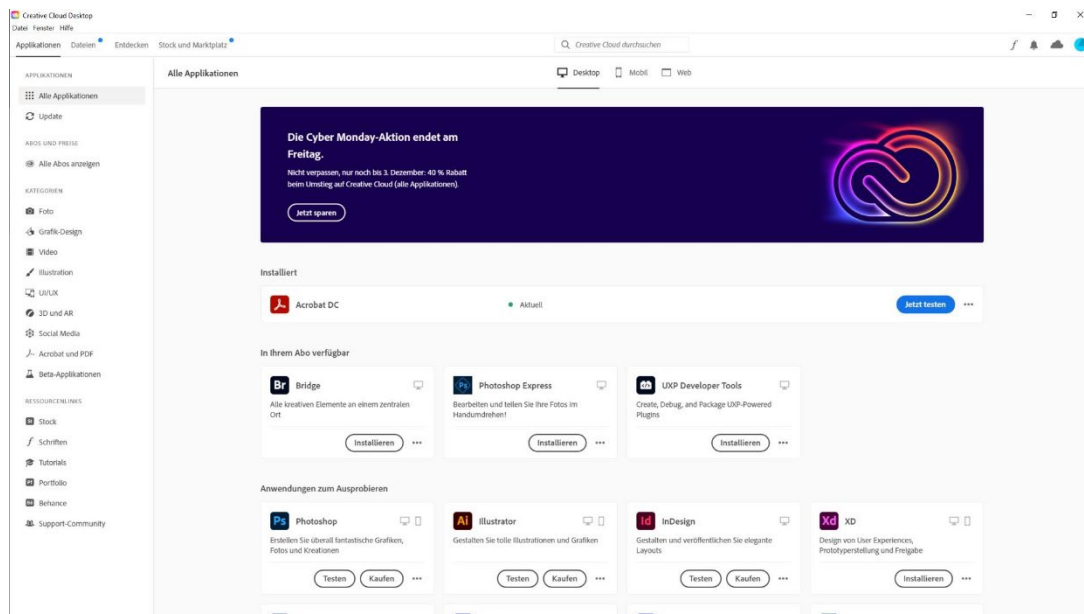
Creative Cloud Desktop
Datei Fenster Hilfe
Applikationen Dateien Entdecken Stock und Marktplatz
Creative Cloud durchsuchen

APPLIKATIONEN
Alle Applikationen
Update
ABOS UND PREISE
Alle Abos anzeigen
KATEGORIEN
Foto
Grafik-Design
Video
Illustration
UI/UX
3D und AR
Social Media
Acrobat und PDF
Beta-Applikationen
RESSOURCENLINKS
Stock
Schriften
Tutorials
Portfolio
Behance
Support-Community

Alle Applikationen
Desktop Mobil Web

Die Cyber Monday-Aktion endet am Freitag.
Nicht verpassen, nur noch bis 3. Dezember: 40 % Rabatt beim Umstieg auf Creative Cloud (alle Applikationen).
Jetzt sparen

Installiert
Acrobat DC
Aktuell
Jetzt testen

In Ihrem Abo verfügbar
Br Bridge
Alle kreativen Elemente an einem zentralen Ort
Installieren

Ps Photoshop Express
Bearbeiten und teilen Sie Ihre Fotos im Handumdrehen!
Installieren

UXP Developer Tools
Create, Debug, and Package UXP-Powered Plugins
Installieren

Anwendungen zum Ausprobieren
Ps Photoshop
Erstellen Sie überall fantastische Grafiken, Fotos und Kreationen
Testen Kaufen

Ai Illustrator
Gestalten Sie tolle Illustrationen und Grafiken
Testen Kaufen

Id InDesign
Gestalten und veröffentlichen Sie elegante Layouts
Testen Kaufen

Xd XD
Design von User Experiences, Prototyperstellung und Freigabe
Installieren